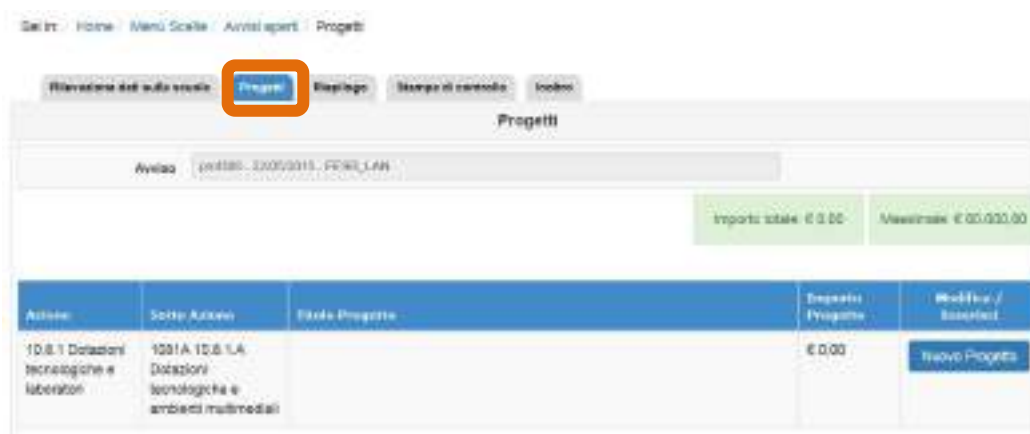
Sei in: / Home / Menù Scelte / Avvisi aperti / Progetti

Rilevazione dati sulla scuola | Progetti | Riepilogo | Stampa di controllo | Inoltro

Progetti

Avviso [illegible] - 22/05/2015 - FESR_LAN

Importo totale: € 0,00

Massimale: € 00.000,00

| Azione | Sotto Azione | Titolo Progetto | Importo Progetto | Modifica / Inserisci |
|---|---|---|---|---|
| 10.8.1 Dotazioni tecnologiche e laboratori | 10.8.1.A 10.8.1.A Dotazioni tecnologiche e ambienti multimediali | | € 0,00 | Nuovo Progetto |